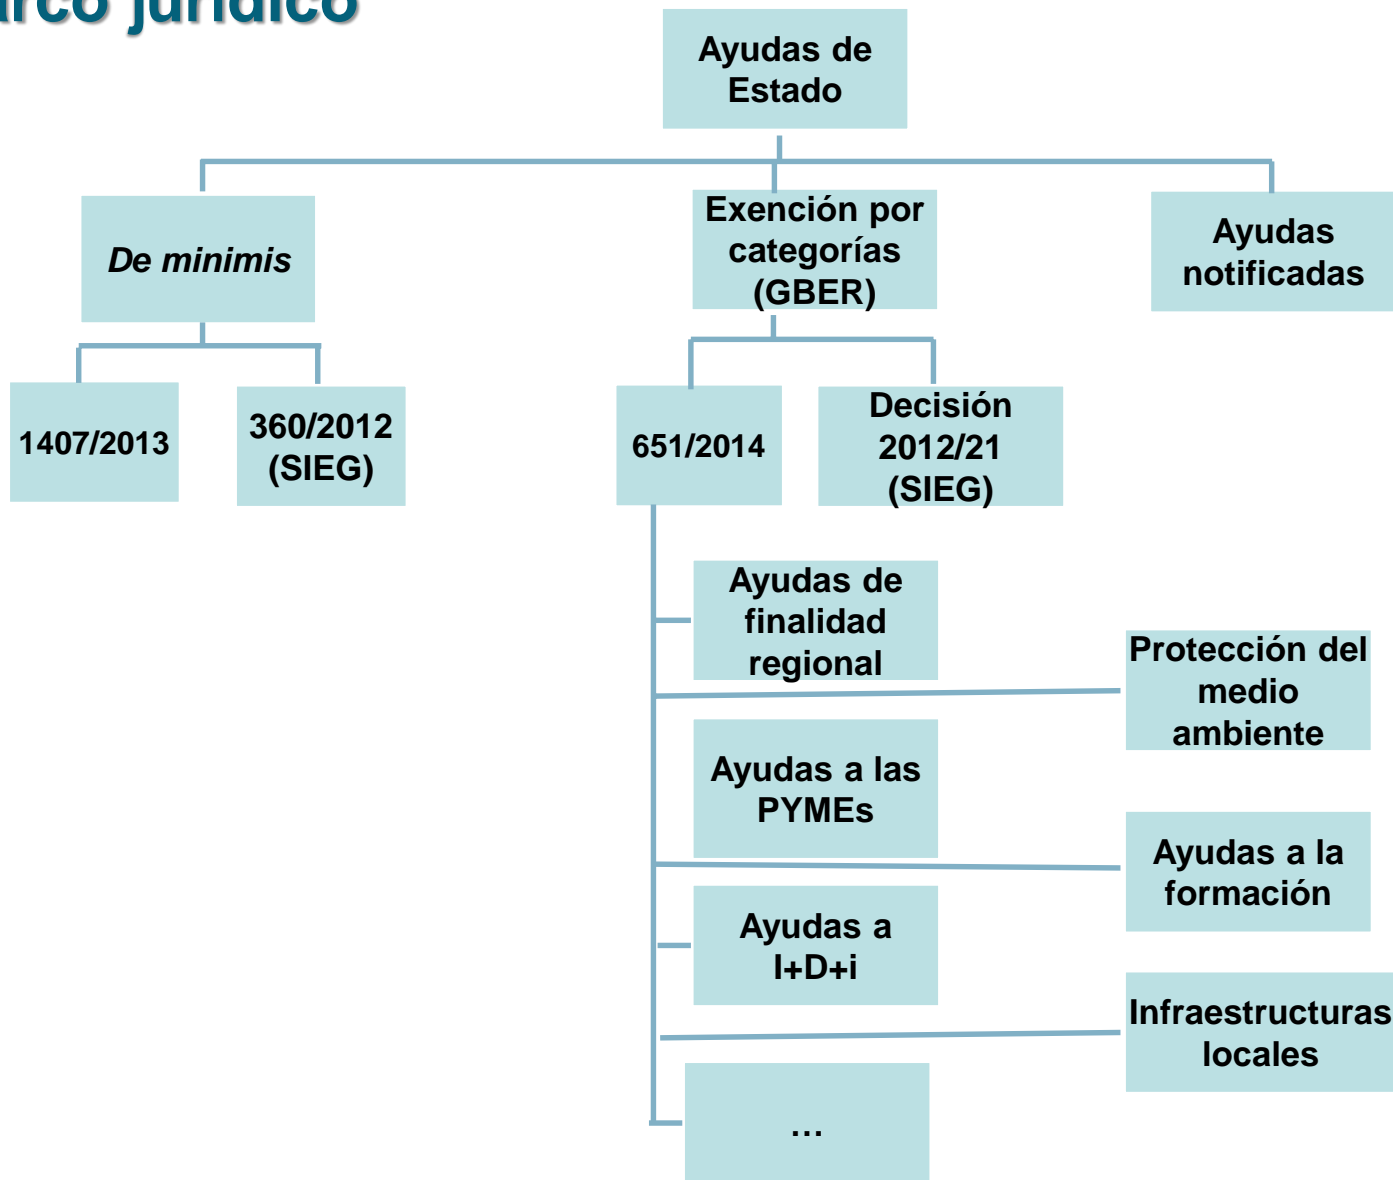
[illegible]rco jurídico

Ayudas de Estado

De minimis

Exención por categorías (GBER)

Ayudas notificadas

1407/2013

360/2012 (SIEG)

651/2014

Decisión 2012/21 (SIEG)

Ayudas de finalidad regional

Protección del medio ambiente

Ayudas a las PYMEs

Ayudas a la formación

Ayudas a I+D+i

Infraestructuras locales

...